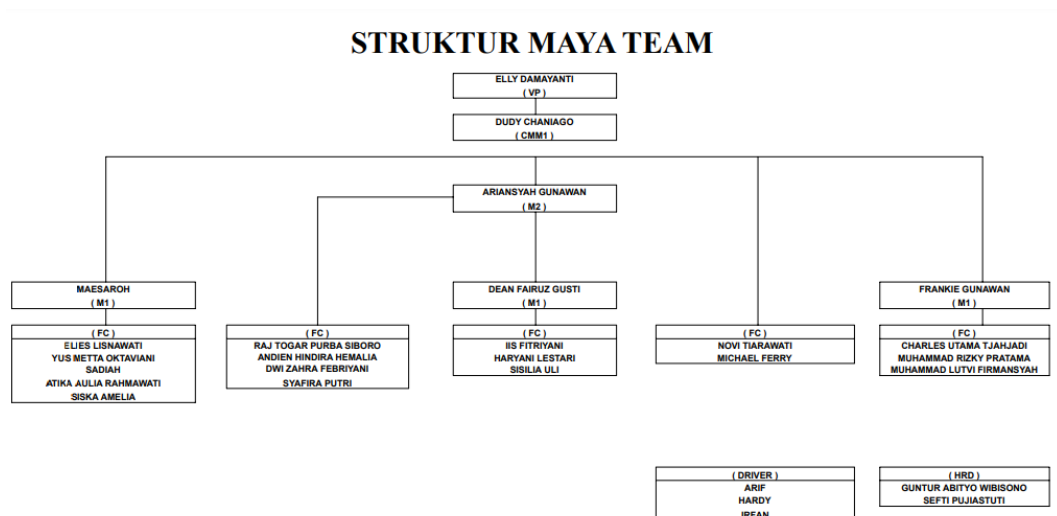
STRUKTUR MAYA TEAM

ELLY DAMAYANTI
( VP )

DUDY CHANIAGO
( CMM1 )

ARIANSYAH GUNAWAN
( M2 )

MAESAROH
( M1 )

( FC )
ELIES LISNAWATI
YUS METTA OKTAVIANI
SADIAH
ATIKA AULIA RAHMAWATI
SISKA AMELIA

( FC )
RAJ TOGAR PURBA SIBORO
ANDIEN HINDIRA HEMALIA
DWI ZAHRA FEBRIYANI
SYAFIRA PUTRI

DEAN FAIRUZ GUSTI
( M1 )

( FC )
IIS FITRIYANI
HARYANI LESTARI
SISILIA ULI

( FC )
NOVI TIARAWATI
MICHAEL FERRY

FRANKIE GUNAWAN
( M1 )

( FC )
CHARLES UTAMA TJAHJADI
MUHAMMAD RIZKY PRATAMA
MUHAMMAD LUTVI FIRMANSYAH

( DRIVER )
ARIF
HARDY
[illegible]

( HRD )
GUNTUR ABITYO WIBISONO
SEFTI PUJIASTUTI